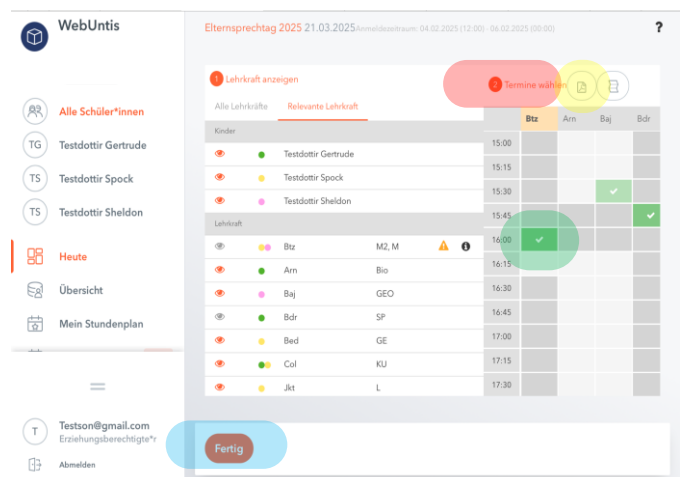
WebUntis

Alle Schüler*innen

TG Testdottir Gertrude

TS Testdottir Spock

TS Testdottir Sheldon

Heute

Übersicht

Mein Stundenplan

T Testson@gmail.com
Erziehungsberechtigte*r

Abmelden

Elternsprechtag 2025 21.03.2025 Anmeldezeitraum: 04.02.2025 (12:00) - 06.02.2025 (00:00)

?

1 Lehrkraft anzeigen

Alle Lehrkräfte | Relevante Lehrkraft

Kinder

| | Testdottir Gertrude | |
|---|---|---|
| | Testdottir Spock | |
| | Testdottir Sheldon | |

Lehrkraft

| | | |
|---|---|---|
| Btz | M2, M | |
| Arn | Bio | |
| Baj | GEO | |
| Bdr | SP | |
| Bed | GE | |
| Col | KU | |
| Jkt | L | |

2 Termine wählen

| | Btz | Arn | Baj | Bdr |
|---|---|---|---|---|
| 15:00 | | | | |
| 15:15 | | | | |
| 15:30 | | | ✔ | |
| 15:45 | | | | ✔ |
| 16:00 | ✔ | | | |
| 16:15 | | | | |
| 16:30 | | | | |
| 16:45 | | | | |
| 17:00 | | | | |
| 17:15 | | | | |
| 17:30 | | | | |

Fertig